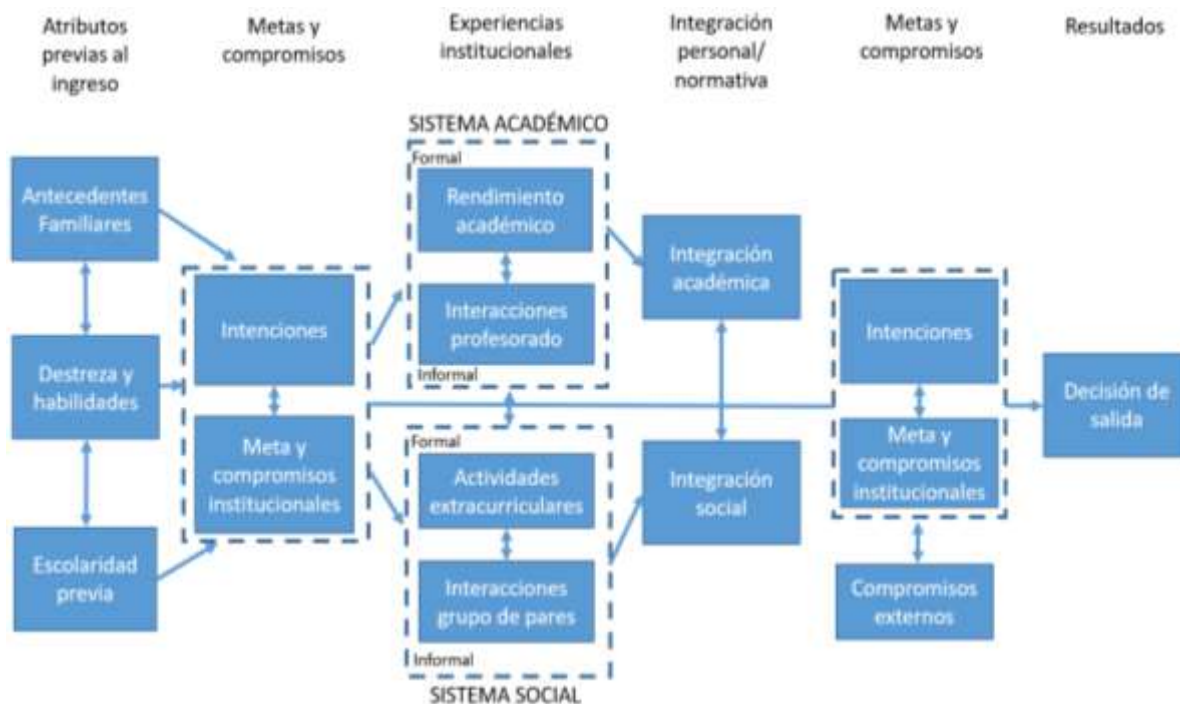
Atributos previas al ingreso

Metas y compromisos

Experiencias institucionales

Integración personal/ normativa

Metas y compromisos

Resultados

SISTEMA ACADÉMICO

Formal

Rendimiento académico

Interacciones profesorado

Informal

Antecedentes Familiares

Destreza y habilidades

Escolaridad previa

Intenciones

Meta y compromisos institucionales

Integración académica

Integración social

Formal

Actividades extracurriculares

Interacciones grupo de pares

Informal

SISTEMA SOCIAL

Intenciones

Meta y compromisos institucionales

Compromisos externos

Decisión de salida